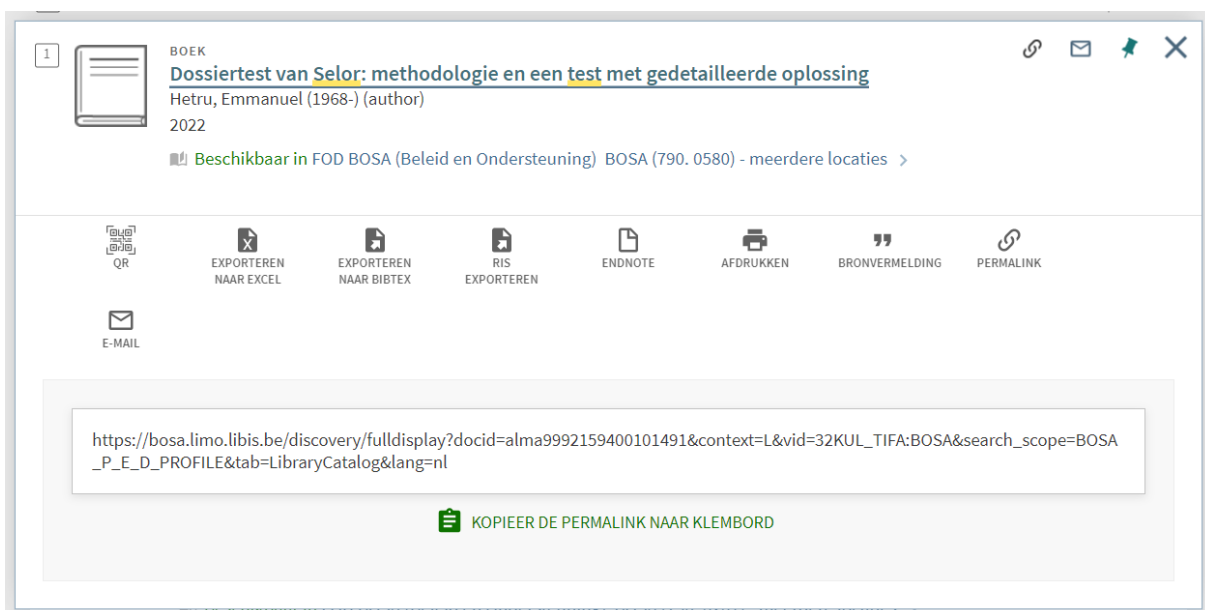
1

BOEK

Dossiertest van Selor: methodologie en een test met gedetailleerde oplossing

Hetru, Emmanuel (1968-) (author)

2022

Beschikbaar in FOD BOSA (Beleid en Ondersteuning) BOSA (790. 0580) - meerdere locaties >

QR

EXPORTEREN NAAR EXCEL

EXPORTEREN NAAR BIBTEX

RIS EXPORTEREN

ENDNOTE

AFDRUKKEN

BRONVERMELDING

PERMALINK

E-MAIL

https://bosa.limo.libis.be/discovery/fulldisplay?docid=alma9992159400101491&context=L&vid=32KUL_TIFA:BOSA&search_scope=BOSA_P_E_D_PROFILE&tab=LibraryCatalog&lang=nl

KOPIEER DE PERMALINK NAAR KLEMBORD